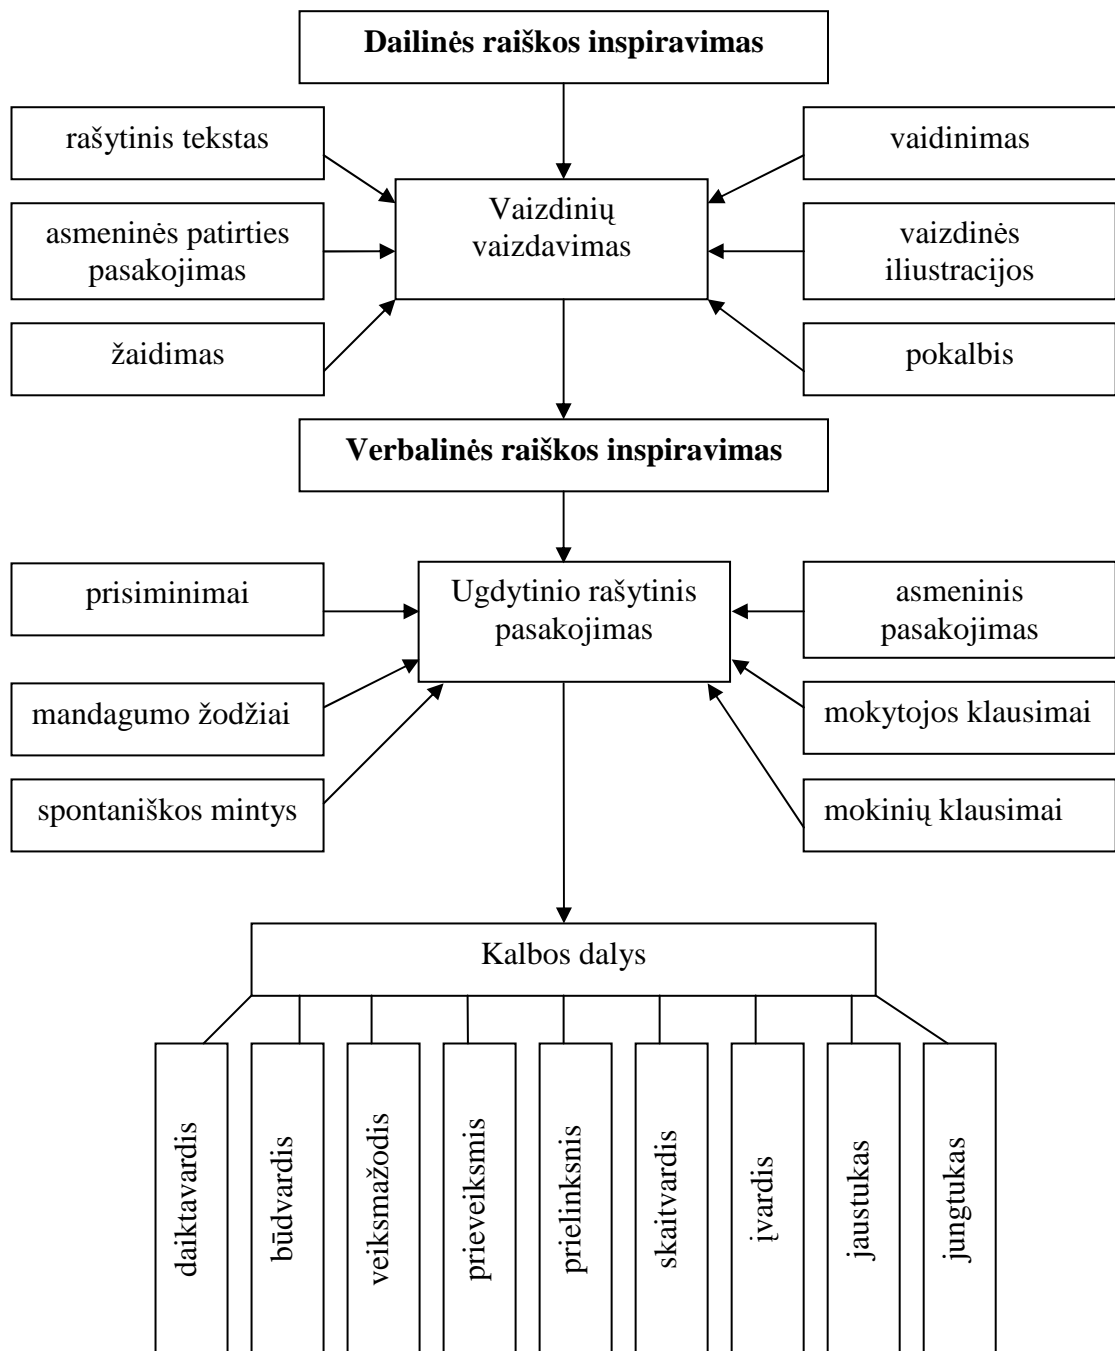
**Dailinės raiškos inspiravimas**

rašytinis tekstas

vaidinimas

Vaizdinių vaizdavimas

asmeninės patirties pasakojimas

vaizdinės iliustracijos

žaidimas

pokalbis

**Verbalinės raiškos inspiravimas**

prisiminimai

Ugdytinio rašytinis pasakojimas

asmeninis pasakojimas

mandagumo žodžiai

mokytojos klausimai

spontaniškos mintys

mokinių klausimai

Kalbos dalys

daiktavardis

būdvardis

veiksmažodis

prieveiksmis

prielinksnis

skaitvardis

įvardis

jaustukas

jungtukas